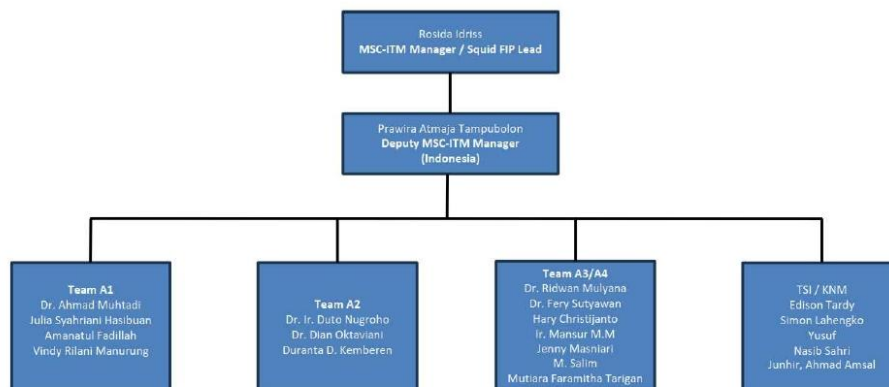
Rosida Idriss
MSC-ITM Manager / Squid FIP Lead

Prawira Atmaja Tampubolon
Deputy MSC-ITM Manager
(Indonesia)

Team A1
Dr. Ahmad Muhtadi
Julia Syahriani Hasibuan
Amanatul Fadillah
Vindy Rilani Manurung

Team A2
Dr. Ir. Duto Nugroho
Dr. Dian Oktaviani
Duranta D. Kemberen

Team A3/A4
Dr. Ridwan Mulyana
Dr. Fery Sutyawan
Hary Christijanto
Ir. Mansur M.M
Jenny Masniari
M. Salim
Mutiara Faramitha Tarigan

TSI / KNM
Edison Tardy
Simon Lahengko
Yusuf
Nasib Sahri
Junhir, Ahmad Amsal